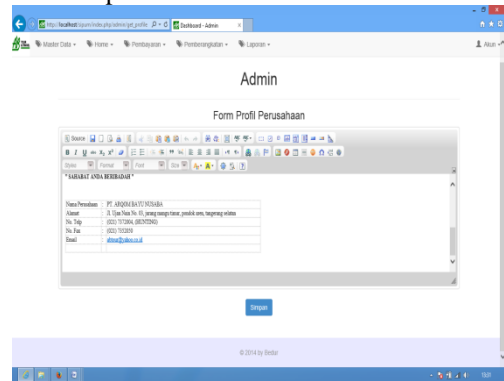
http://localhost/tipon/index.php/admin/get_profile
Dashboard - Admin

Master Data
Home
Pembayaran
Pemberangkatan
Laporan
Akun

Admin

Form Profil Perusahaan

Source
Styles
Format
Font
Size

" SAHABAT ANDA BERIBADAH "

| Nama Perusahaan | PT. ARQIMA BAYU NUSABA |
|---|---|
| Alamat | Jl. Ujan Nasn No. 03, jarang mangu timur, pondok aren, tangerang selatan |
| No. Telp | (021) 7372804, (081 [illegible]) |
| No. Fax | (021) 7352850 |
| Email | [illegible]@yahoo.co.id |

Simpan

© 2014 by Bedar